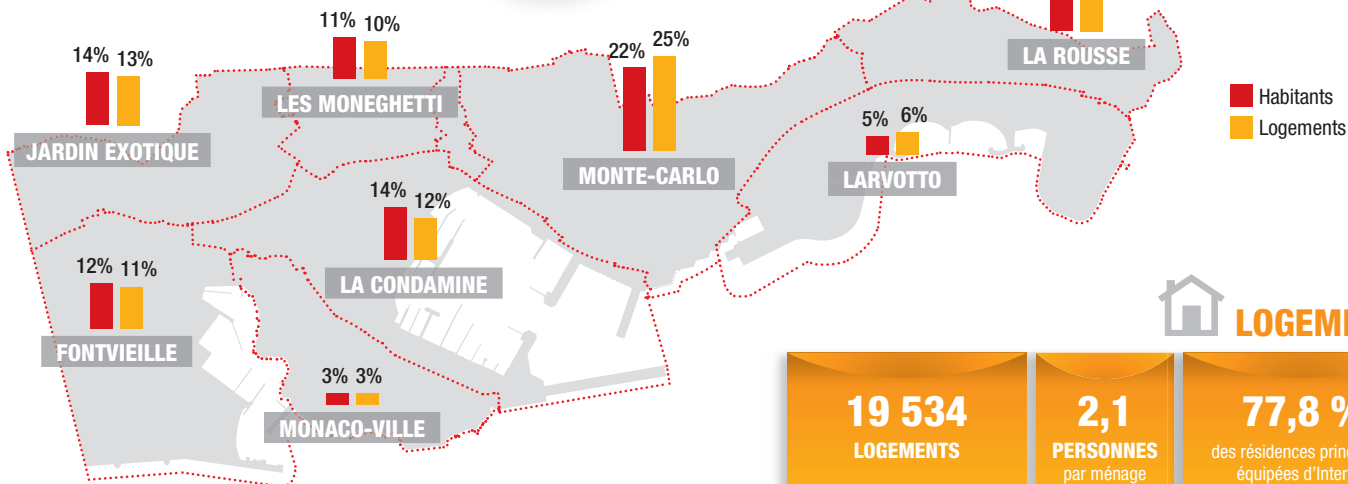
11% 10%
LES MONEGHETTI

14% 13%
JARDIN EXOTIQUE

22% 25%
MONTE-CARLO

LA ROUSSE

Habitants
Logements

5% 6%
LARVOTTO

14% 12%
LA CONDAMINE

12% 11%
FONTVIEILLE

3% 3%
MONACO-VILLE

LOGEM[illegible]

19 534
LOGEMENTS

2,1
PERSONNES
par ménage

77,8 %
des résidences prin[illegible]
équipées d'Inter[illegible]